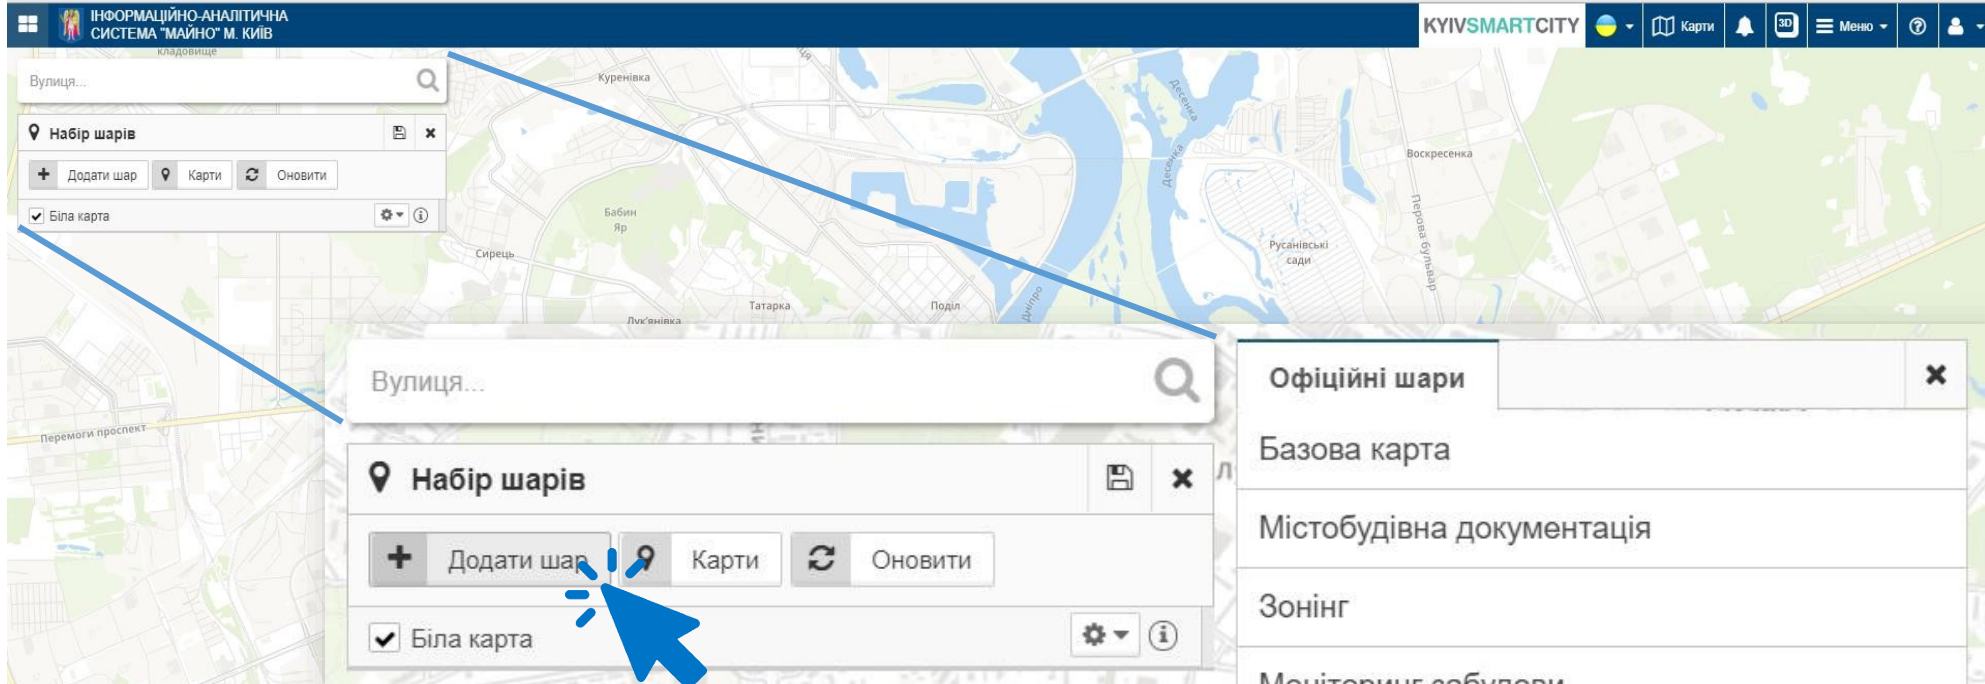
ІНФОРМАЦІЙНО-АНАЛІТИЧНА СИСТЕМА "МАЙНО" М. КИЇВ

KYIVSMARTCITY Карти 3D Меню

Вулиця...

Набір шарів

Додати шар Карти Оновити

Біла карта

Куренівка Бабин Яр Сирець Татарка Поділ Лук'янівка Воскресенка Русанівські сади Перова бульвар Десенка Дніпро Перемоги проспект кладовище

Вулиця...

Набір шарів

Додати шар Карти Оновити

Біла карта

Офіційні шари

Базова карта

Містобудівна документація

Зонінг

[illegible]